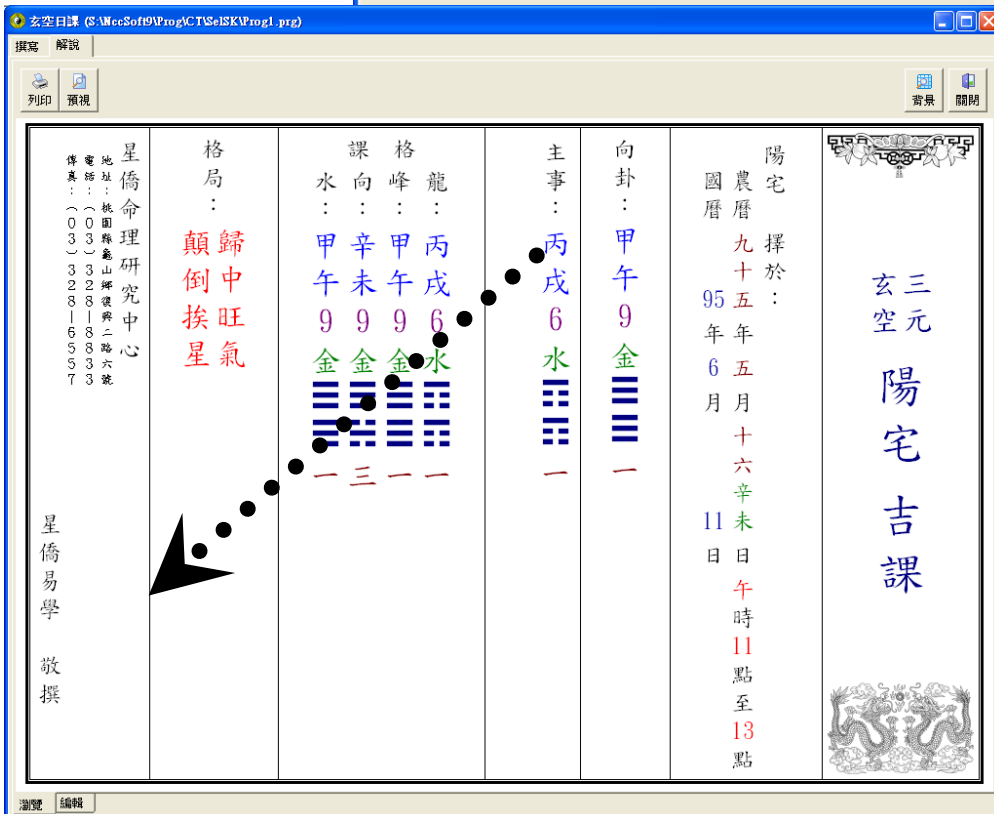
玄空日課 (S:\NccSoft9\Prog\CT\SelSK\Prog1.prg)

撰寫 解說

列印 預視

背景 關閉

三元
玄空

陽宅吉課

陽宅 擇於：
農曆 九十五年五月十六辛未日午時11點至13點
國曆 95年6月11日

向卦：
甲午 9 金 ☰ 一

主事：
丙戌 6 水 ☵ 一

課格
龍：丙戌 6 水 ☵ 一
峰：甲午 9 金 ☰ 一
向：辛未 9 金 ☲ 三
水：甲午 9 金 ☰ 一

格局：
歸中旺氣
顛倒挨星

星僑命理研究中心
地址：桃園縣龜山鄉復興二路六號
電話：（03）328－8833
傳真：（03）328－6557

星僑易學 敬撰

瀏覽 編輯